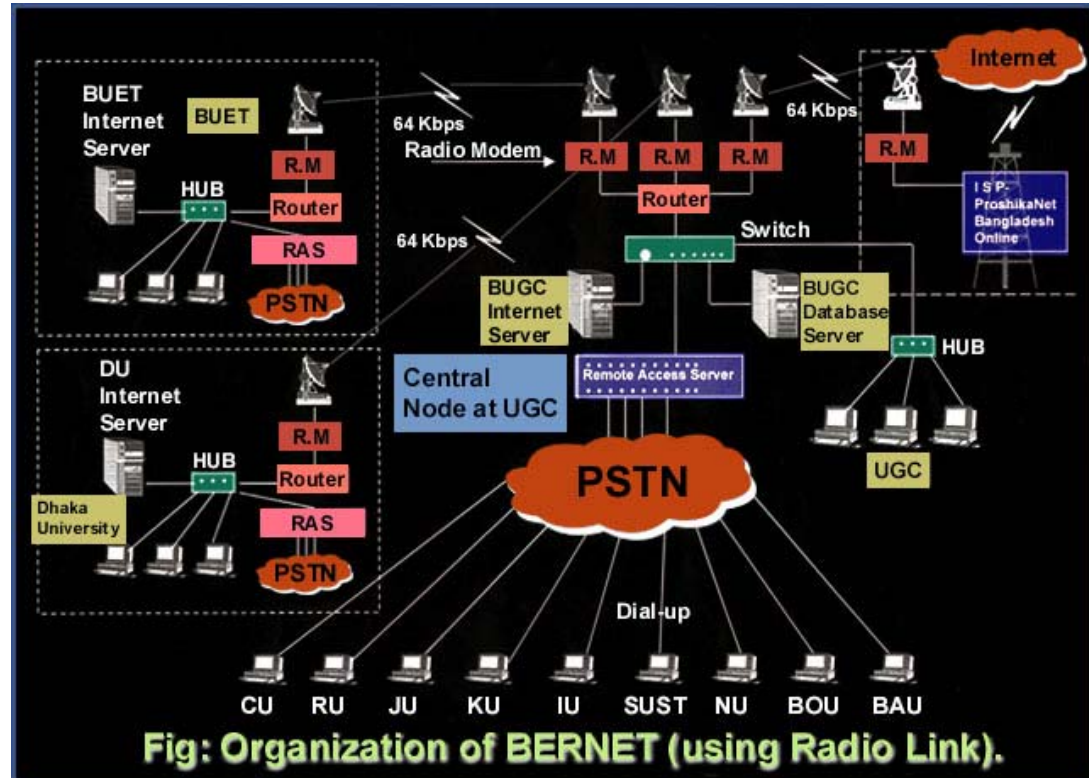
BUET Internet Server

BUET

R.M

Router

RAS

PSTN

HUB

64 Kbps

Radio Modem

R.M

R.M

R.M

Router

64 Kbps

Internet

R.M

I S P- ProshikaNet Bangladesh Online

64 Kbps

Switch

BUGC Internet Server

BUGC Database Server

HUB

Central Node at UGC

Remote Access Server

UGC

DU Internet Server

HUB

R.M

Router

RAS

PSTN

Dhaka University

PSTN

Dial-up

CU RU JU KU IU SUST NU BOU BAU

Fig: Organization of BERNET (using Radio Link).